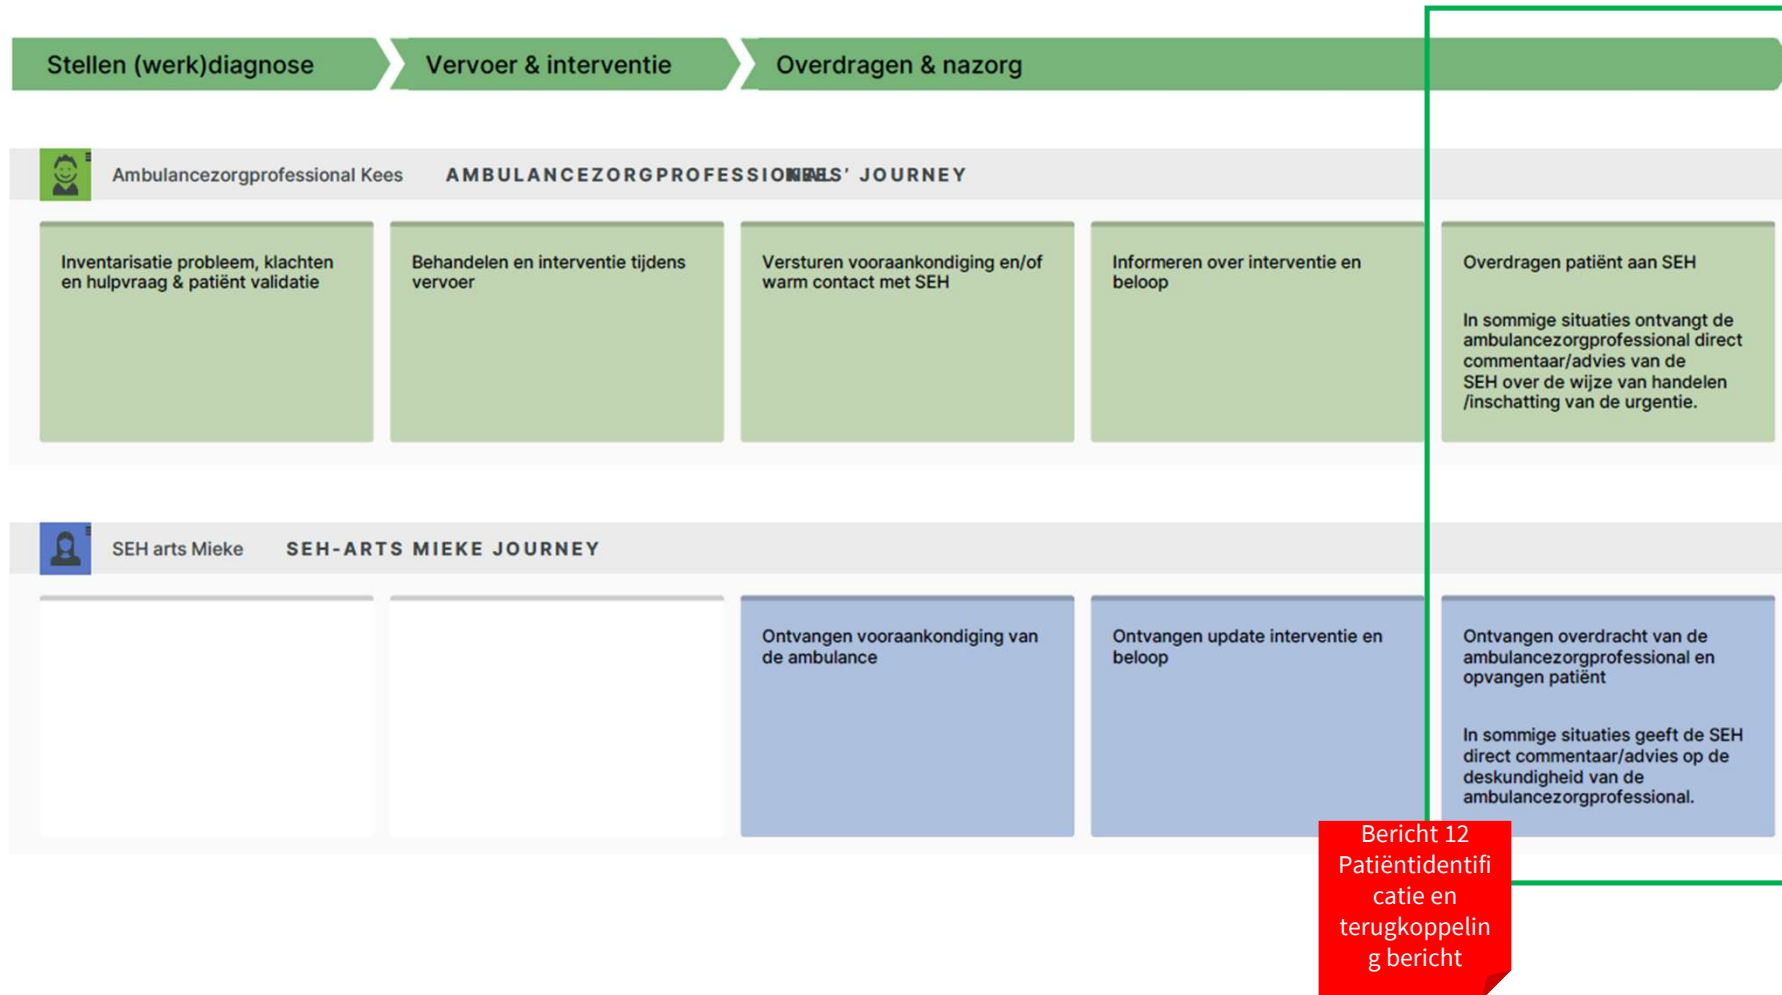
Stellen (werk)diagnose

Vervoer & interventie

Overdragen & nazorg

Ambulancezorgprofessional Kees

AMBULANCEZORGPROFESSIONAL KEES' JOURNEY

Inventarisatie probleem, klachten en hulpvraag & patiënt validatie

Behandelen en interventie tijdens vervoer

Versturen vooraankondiging en/of warm contact met SEH

Informeren over interventie en beloop

Overdragen patiënt aan SEH

In sommige situaties ontvangt de ambulancezorgprofessional direct commentaar/advies van de SEH over de wijze van handelen /inschatting van de urgentie.

SEH arts Mieke

SEH-ARTS MIEKE JOURNEY

Ontvangen vooraankondiging van de ambulance

Ontvangen update interventie en beloop

Ontvangen overdracht van de ambulancezorgprofessional en opvangen patiënt

In sommige situaties geeft de SEH direct commentaar/advies op de deskundigheid van de ambulancezorgprofessional.

Bericht 12 Patiëntidentificatie en terugkoppeling bericht